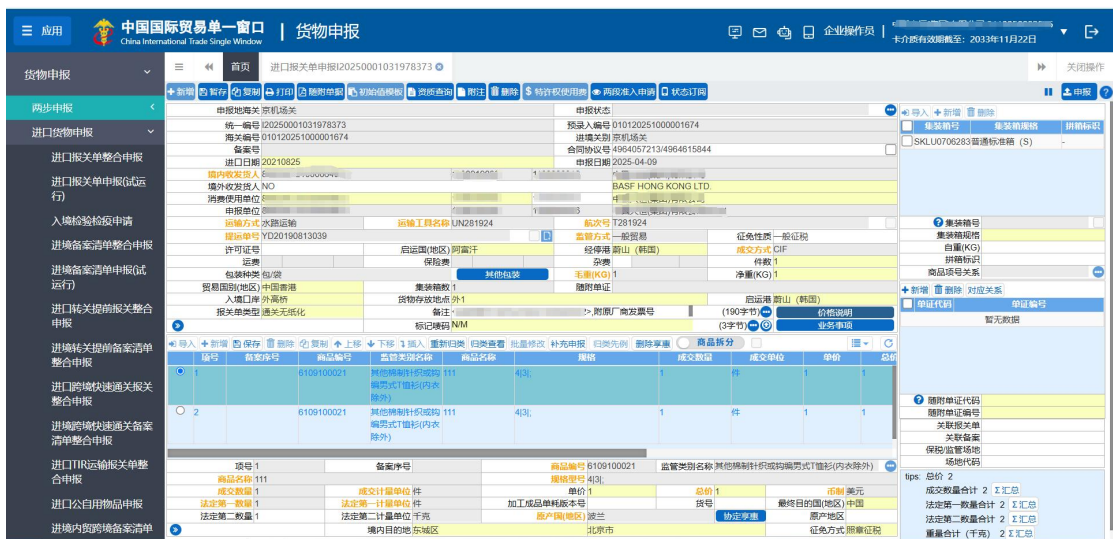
应用 中国国际贸易单一窗口 China International Trade Single Window | 货物申报 企业操作员 | 卡介质有效期截至：2033年11月22日

货物申报
两步申报
进口货物申报
进口报关单整合申报
进口报关单申报(试运行)
入境检验检疫申请
进境备案清单整合申报
进境备案清单申报(试运行)
进口转关提前报关整合申报
进境转关提前备案清单整合申报
进口跨境快速通关报关整合申报
进境跨境快速通关备案清单整合申报
进口TIR运输报关单整合申报
进口公自用物品申报
进境内贸跨境备案清单

首页 进口报关单申报I202500010319783730 关闭操作

新增 暂存 复制 打印 随附单据 初始值模板 资质查询 附注 删除 特许权使用费 两段准入申请 状态订阅 申报

申报地海关 京机场关
统一编号 I202500010319783​73
海关编号 010120251000001674
备案号
进口日期 20210825
境内收发货人
境外收发货人 NO
消费使用单位
申报单位
运输方式 水路运输
提运单号 YD20190813039
许可证号
运费
包装种类 包/袋
贸易国别(地区) 中国香港
入境口岸 外高桥
报关单类型 通关无纸化
申报状态
预录入编号 010120251000001674
进境关别 京机场关
合同协议号 4964057213/4964615844
申报日期 2025-04-09
BASF HONG KONG LTD.
运输工具名称 UN281924
航次号 T281924
监管方式 一般贸易
征免性质 一般征税
启运国(地区) 阿富汗
经停港 蔚山（韩国）
成交方式 CIF
保险费
杂费
件数 1
其他包装
毛重(KG) 1
净重(KG) 1
集装箱数 1
随附单证
货物存放地点 外1
启运港 蔚山（韩国）
备注 附原厂商发票号
(190字节)
价格说明
标记唛码 N/M
(3字节)
业务事项

导入 新增 删除
集装箱号 集装箱规格 拼箱标识
SKLU0706283 普通标准箱（S）
集装箱号
集装箱规格
自重(KG)
拼箱标识
商品项号关系

新增 删除 对应关系
单证代码 单证编号
暂无数据

导入 新增 保存 复制 删除 上移 下移 插入 重新归类 归类查看 批量修改 补充申报 归类先例 删除享惠 商品拆分

| 项号 | 备案序号 | 商品编号 | 监管类别名称 | 商品名称 | 规格 | 成交数量 | 成交单位 | 单价 | 总价 |
|---|---|---|---|---|---|---|---|---|---|
| 1 | | 6109100021 | 其他棉制针织或钩编男式T恤衫(内衣除外) | 111 | 4\|3\|; | | 件 | 1 | |
| 2 | | 6109100021 | 其他棉制针织或钩编男式T恤衫(内衣除外) | 111 | 4\|3\|; | | 件 | 1 | |

项号 1
备案序号
商品编号 6109100021
监管类别名称 其他棉制针织或钩编男式T恤衫(内衣除外)
商品名称 111
规格型号 4|3|;
成交数量 1
成交计量单位 件
单价 1
总价 1
币制 美元
法定第一数量 1
法定第一计量单位 件
加工成品单耗版本号
货号
最终目的国(地区) 中国
法定第二数量 1
法定第二计量单位 千克
原产国(地区) 波兰
协定享惠
原产地区
境内目的地 东城区
北京市
征免方式 照章征税

随附单证代码
随附单证编号
关联报关单
关联备案
保税/监管场地
场地代码
tips: 总价 2
成交数量合计 2 Σ汇总
法定第一数量合计 2 Σ汇总
法定第二数量合计 2 Σ汇总
重量合计（千克） 2 Σ汇总